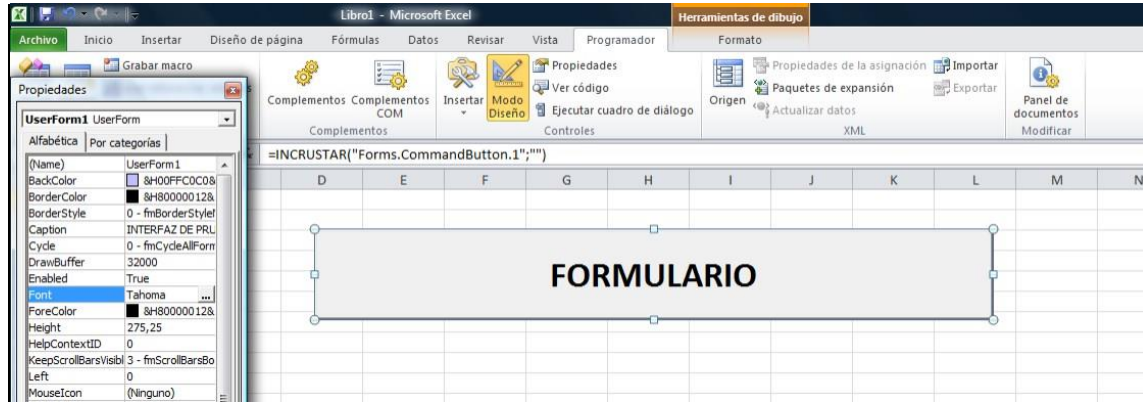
Libro1 - Microsoft Excel
Herramientas de dibujo
Archivo Inicio Insertar Diseño de página Fórmulas Datos Revisar Vista Programador Formato
Grabar macro
Propiedades
UserForm1 UserForm
Alfabética Por categorías

| (Name) | UserForm1 |
|---|---|
| BackColor | &H00FFC0C0& |
| BorderColor | &H80000012& |
| BorderStyle | 0 - fmBorderStyleN |
| Caption | INTERFAZ DE PRU |
| Cycle | 0 - fmCycleAllForm |
| DrawBuffer | 32000 |
| Enabled | True |
| Font | Tahoma |
| ForeColor | &H80000012& |
| Height | 275,25 |
| HelpContextID | 0 |
| KeepScrollBarsVisibl | 3 - fmScrollBarsBo |
| Left | 0 |
| MouseIcon | (Ninguno) |

Complementos Complementos COM
Complementos
Insertar Modo Diseño
Propiedades
Ver código
Ejecutar cuadro de diálogo
Controles
Origen
Propiedades de la asignación
Paquetes de expansión
Actualizar datos
Importar
Exportar
XML
Panel de documentos
Modificar
=INCRUSTAR("Forms.CommandButton.1";"")
D E F G H I J K L M N
FORMULARIO